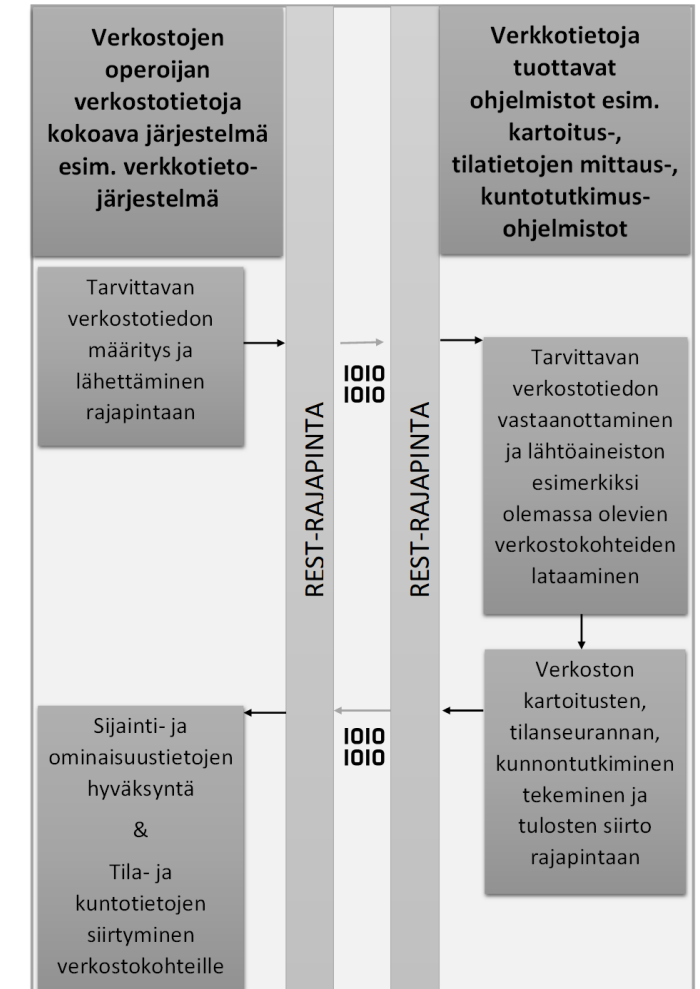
Verkostojen operoijan verkostotietoja kokoava järjestelmä esim. verkkotietojärjestelmä

Verkkotietoja tuottavat ohjelmistot esim. kartoitus-, tilatietojen mittaus-, kuntotutkimusohjelmistot

Tarvittavan verkostotiedon määritys ja lähettäminen rajapintaan

REST-RAJAPINTA

1010
1010

REST-RAJAPINTA

Tarvittavan verkostotiedon vastaanottaminen ja lähtöaineiston esimerkiksi olemassa olevien verkostokohteiden lataaminen

Verkoston kartoitusten, tilanseurannan, kunnontutkiminen tekeminen ja tulosten siirto rajapintaan

1010
1010

Sijainti- ja ominaisuustietojen hyväksyntä

&

Tila- ja kuntotietojen siirtyminen verkostokohteille